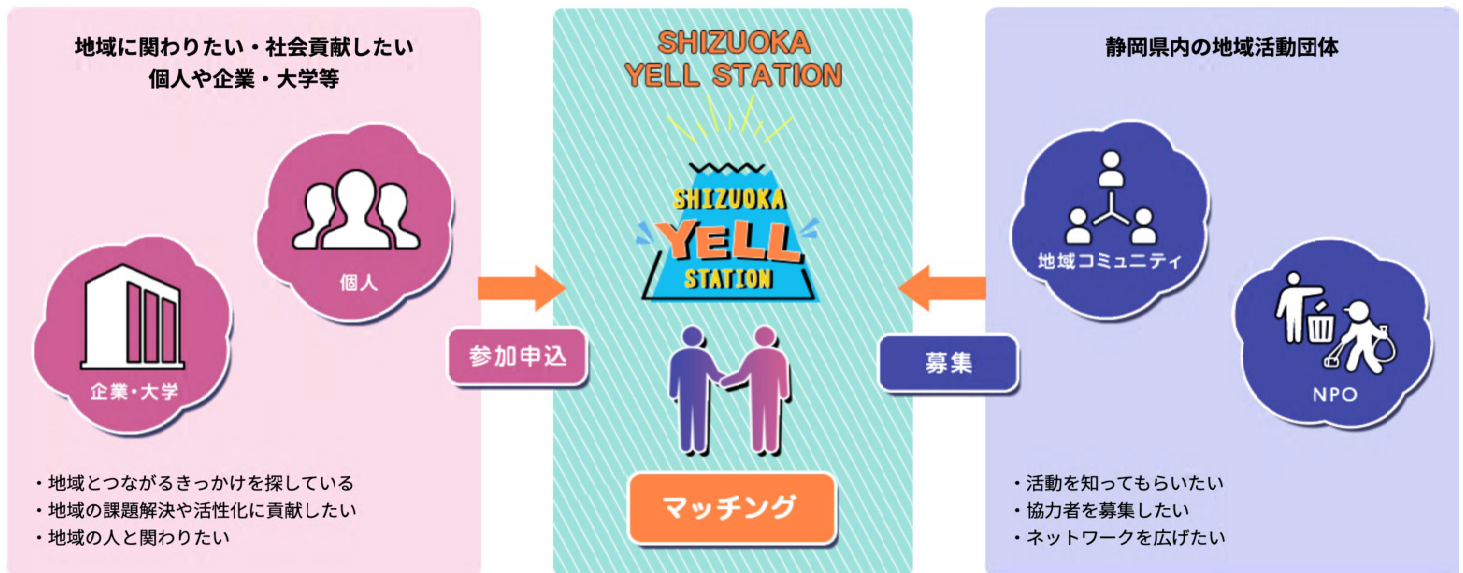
地域に関わりたい・社会貢献したい
個人や企業・大学等

個人

企業・大学

・地域とつながるきっかけを探している
・地域の課題解決や活性化に貢献したい
・地域の人と関わりたい

参加申込

SHIZUOKA
YELL STATION

SHIZUOKA
YELL
STATION

マッチング

募集

静岡県内の地域活動団体

地域コミュニティ

NPO

・活動を知ってもらいたい
・協力者を募集したい
・ネットワークを広げたい